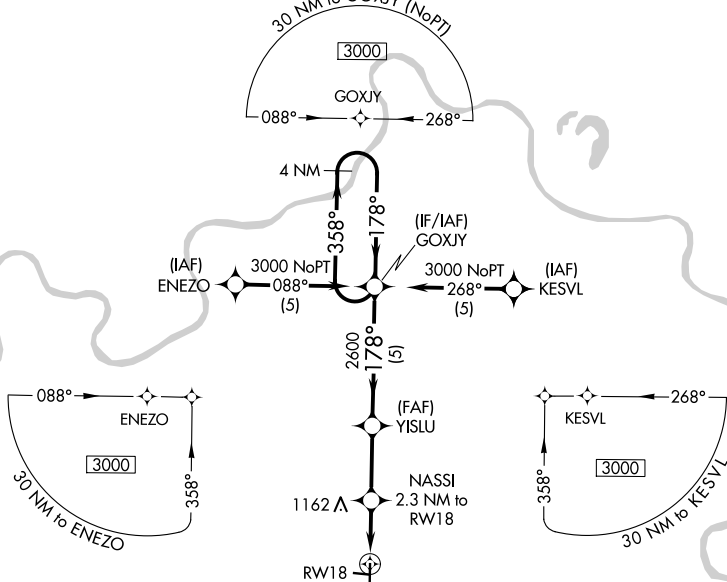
30 NM to GOXJY (NoPT)
3000
GOXJY
088°
268°
4 NM
358°
178°
(IF/IAF)
GOXJY
(IAF)
ENEZO
3000 NoPT
088°
(5)
3000 NoPT
268°
(5)
(IAF)
KESVL
2600
178°
(5)
088°
ENEZO
3000
358°
30 NM to ENEZO
(FAF)
YISLU
NASSI
2.3 NM to
RW18
1162
RW18
268°
KESVL
358°
3000
30 NM to KESVL